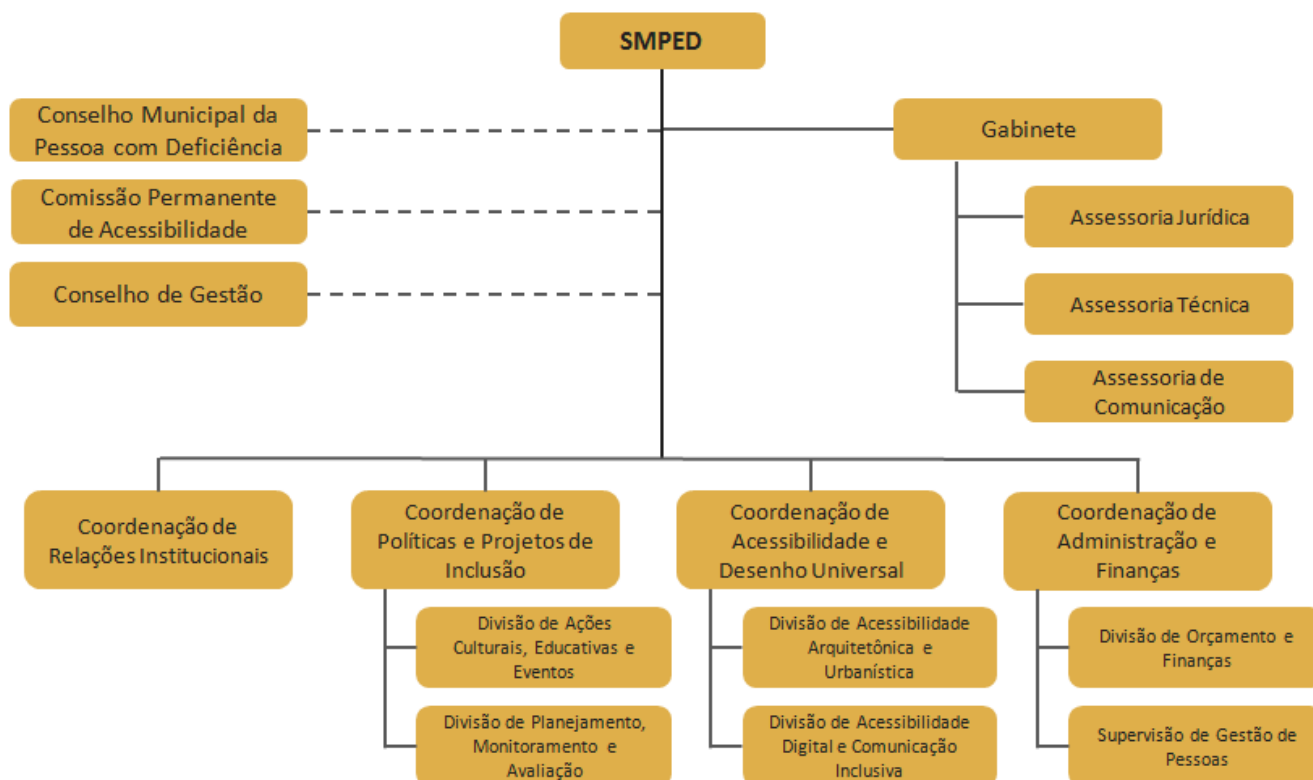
SMPED

Conselho Municipal da Pessoa com Deficiência

Comissão Permanente de Acessibilidade

Conselho de Gestão

Gabinete

Assessoria Jurídica

Assessoria Técnica

Assessoria de Comunicação

Coordenação de Relações Institucionais

Coordenação de Políticas e Projetos de Inclusão

Divisão de Ações Culturais, Educativas e Eventos

Divisão de Planejamento, Monitoramento e Avaliação

Coordenação de Acessibilidade e Desenho Universal

Divisão de Acessibilidade Arquitetônica e Urbanística

Divisão de Acessibilidade Digital e Comunicação Inclusiva

Coordenação de Administração e Finanças

Divisão de Orçamento e Finanças

Supervisão de Gestão de Pessoas